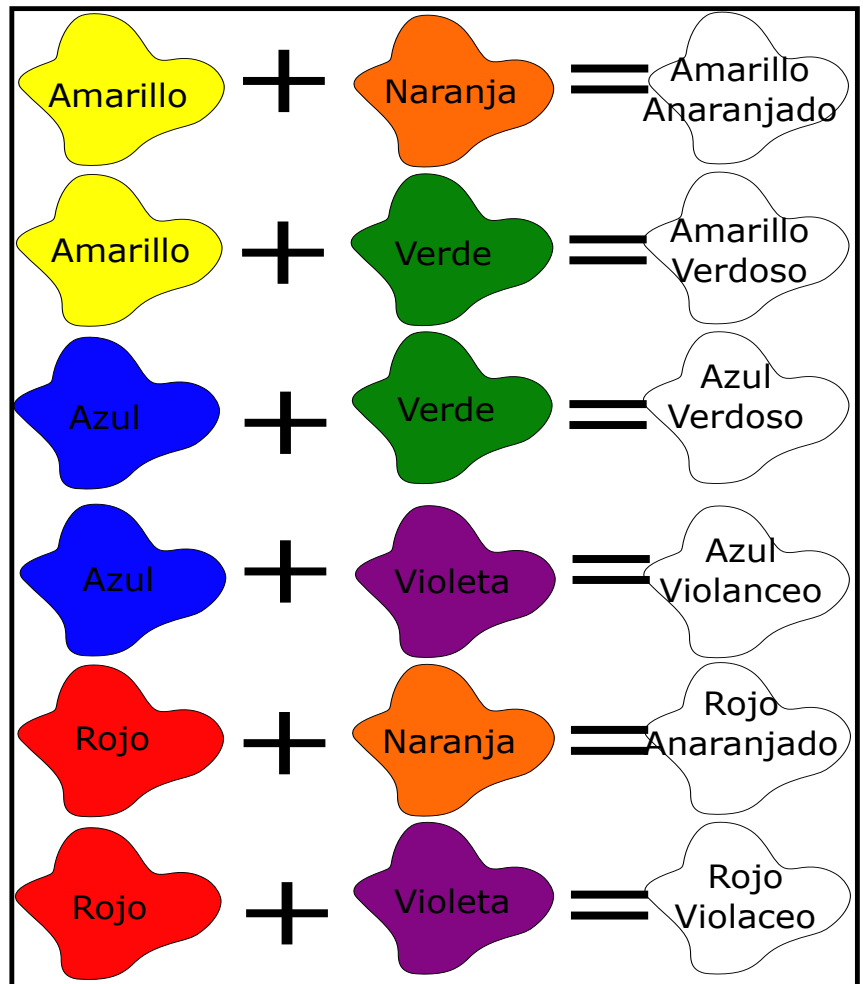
Amarillo + Naranja = Amarillo Anaranjado

Amarillo + Verde = Amarillo Verdoso

Azul + Verde = Azul Verdoso

Azul + Violeta = Azul Violanceo

Rojo + Naranja = Rojo Anaranjado

Rojo + Violeta = Rojo Violaceo